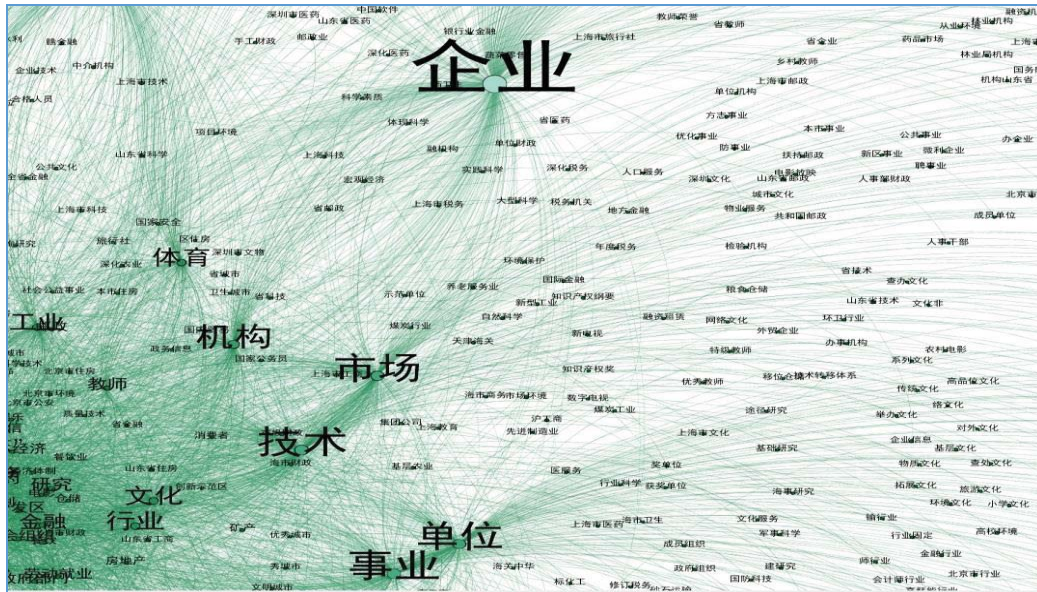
中国软件
深圳市医药
山东省医药
教师聘营
省警师
融资机构
从业机构
赋金融
手工财政
邮政业
银行业金融
上海市旅行社
省企业
药品市场
上海市
企业技术
中介机构
深化医药
乡村教师
林业局机构
上海市技术
企业
国务院
合作人员
单位机构
上海市邮政
机构山东省
科学素质
体现科学
省医药
方法事业
项目环境
优化事业
本市企业
公共事业
办企业
公共文化
山东省科学
上海科技
融机构
单位财政
防事业
扶持邮政
新区事业
福利企业
企业金融
实践科学
深化税务
人口服务
电影制片
聘事业
宏观经济
深圳文化
山东省邮政
人事部财政
城市文化
北京市
上海市科技
省邮政
上海市税务
大型科学
税务机关
地方金融
物业服务
成员单位
国家安全
共和国邮政
旅行社
区住房
研究
深圳市文物
年度服务
检验机构
人事干部
体育
深化企业
省城市
环境保护
省技术
国际金融
查办文化
社会公益事业
本市住房
卫生城市
省科技
养老服务业
粮食仓储
示范单位
知识产权纲要
山东省技术
文化非
工业
新型工业
自然科学
环卫工业
煤炭行业
融资租赁
网络文化
机构
外贸企业
新电视
关注海关
办事机构
政策信息
国家公务员
市场
特殊教师
农村电影
城市
北京市住房
系列文化
上海
知识产权奖
教师
优秀教师
移位金融技术转移体系
高雅档文化
北京市环境
京市公安
传统文化
海市商务市场环境
数字电视
极造技术
煤炭工业
综文化
途径研究
单位文化
省金融
沪工商
集团公司
信
上海教育
先进制造业
对外文化
消费者
技术
上海市文化
企业信息
经济
基础研究
基层文化
餐饮业
海市财政
奖单位
物质文化
营利文化
山东省住房
基层农业
医服务
海环林制
研究
行业科学
获奖单位
拓展文化
旅游文化
创新学苑区
海事研究
合格
文化
环境文化
小学文化
业区
镇行业
金融
上海市医药
海市卫生
文化服务
行业
行业固定
高校环境
综合业
山东省工商
优秀城市
军事科学
成员组织
矿产
单位
金融行业
房地产
师行业
建筑院
事业
政府组织
海关中华
会计师行业
北京市行业
标准工
国际科技
修订税务
文职城市
文化产业